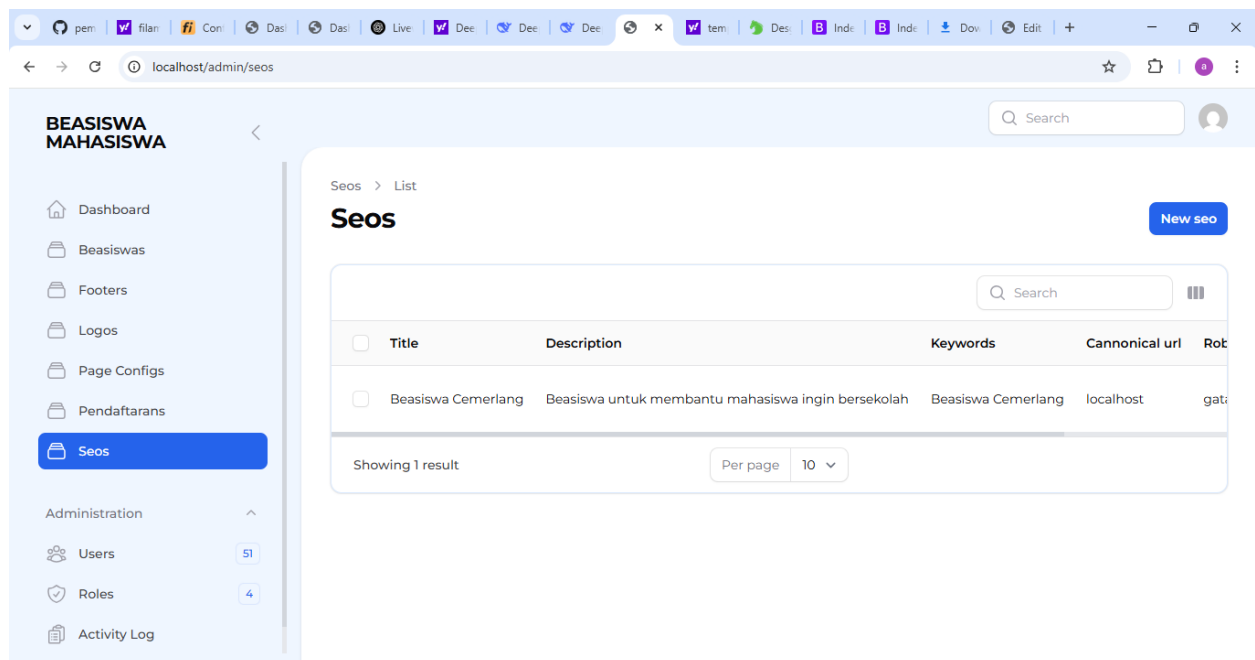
pem | filan | Con | Das | Das | Live | Dee | Dee | Dee | × | tem | Des | Inde | Inde | Dov | Edit | +

localhost/admin/seos

a

BEASISWA MAHASISWA

Search

Dashboard
Beasiswas
Footers
Logos
Page Configs
Pendaftarans
Seos

Administration
Users 51
Roles 4
Activity Log

Seos > List

Seos

New seo

Search

| Title | Description | Keywords | Cannonical url | Rob |
|---|---|---|---|---|
| Beasiswa Cemerlang | Beasiswa untuk membantu mahasiswa ingin bersekolah | Beasiswa Cemerlang | localhost | gata |

Showing 1 result

Per page 10